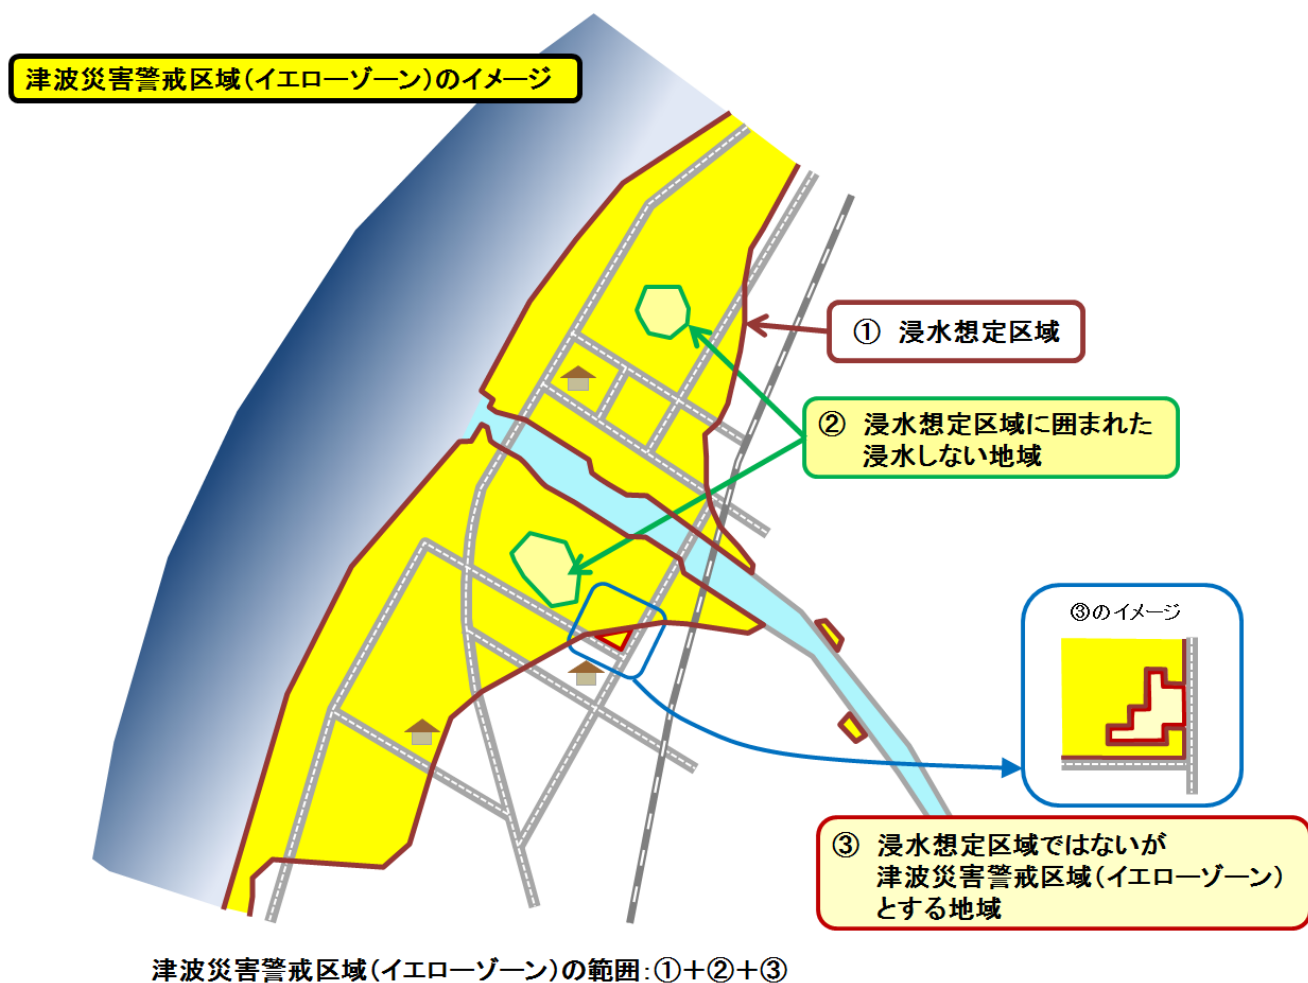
津波災害警戒区域(イエローゾーン)のイメージ

① 浸水想定区域

② 浸水想定区域に囲まれた浸水しない地域

③のイメージ

③ 浸水想定区域ではないが津波災害警戒区域(イエローゾーン)とする地域

津波災害警戒区域(イエローゾーン)の範囲:①+②+③